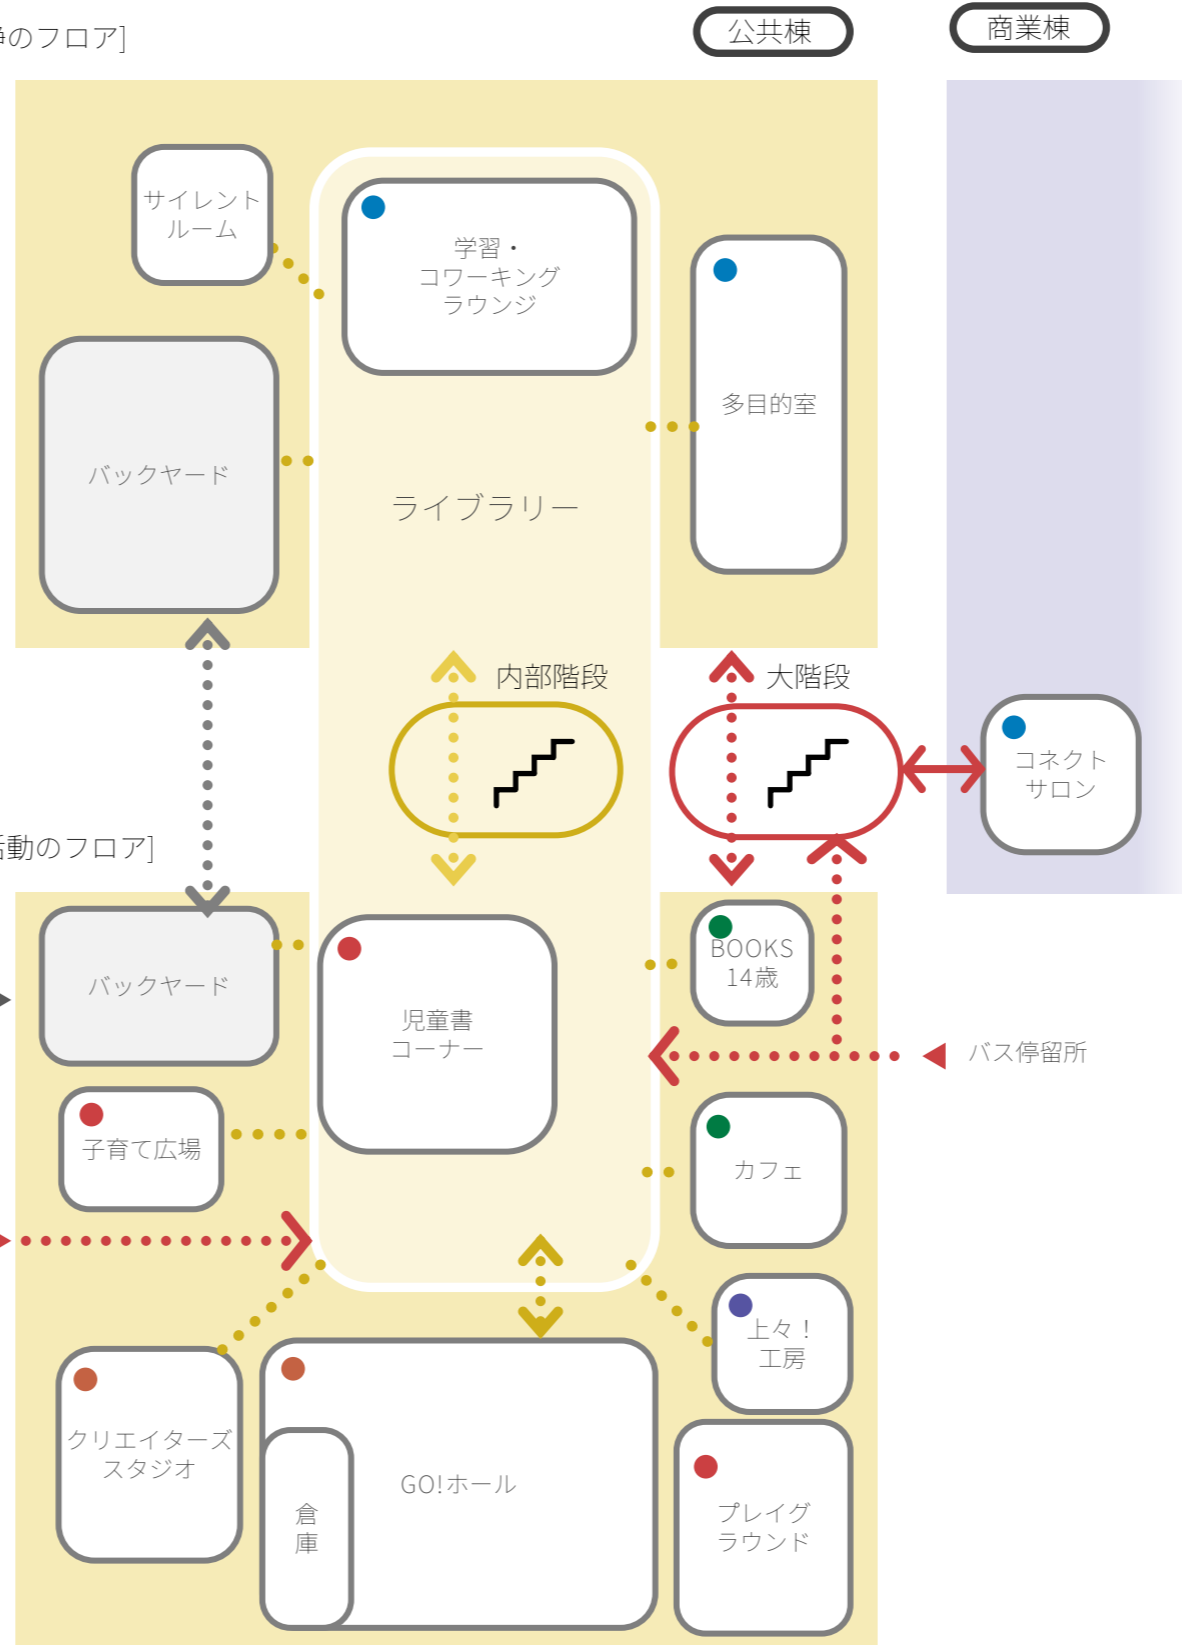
静のフロア]

公共棟

商業棟

サイレント
ルーム

学習・
コワーキング
ラウンジ

多目的室

バックヤード

ライブラリー

内部階段

大階段

コネクト
サロン

活動のフロア]

バックヤード

児童書
コーナー

BOOKS
14歳

バス停留所

子育て広場

カフェ

上々！
工房

クリエイターズ
スタジオ

倉
庫

GO!ホール

プレイグ
ラウンド